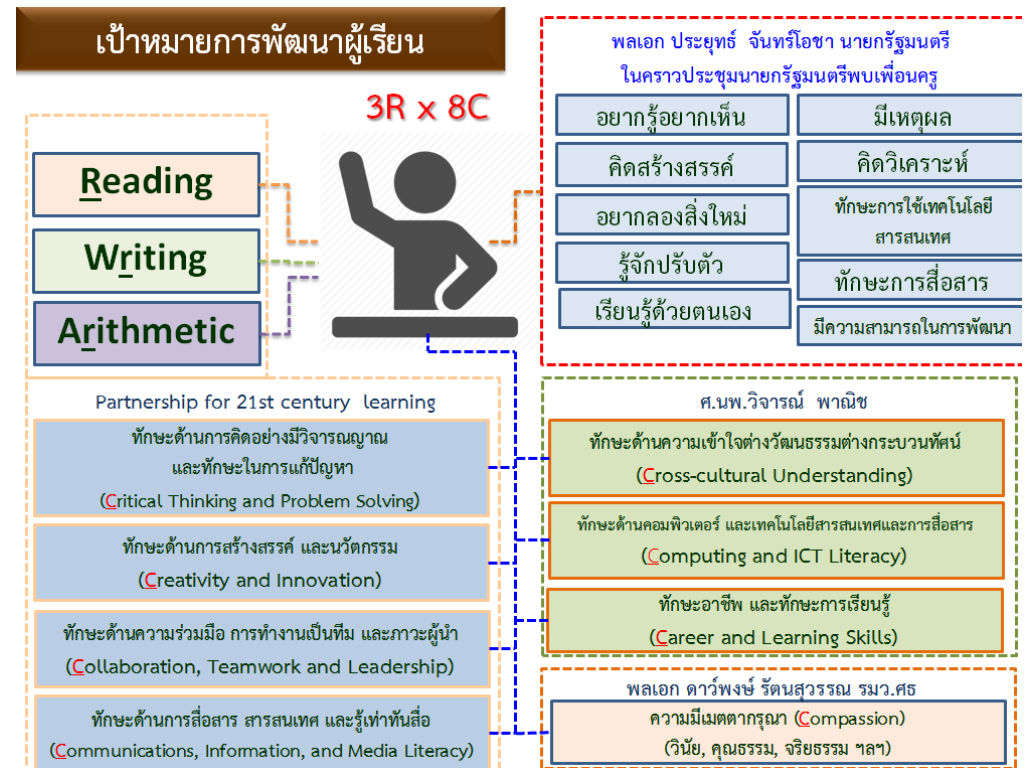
เป้าหมายการพัฒนาผู้เรียน

3R x 8C

Reading

Writing

Arithmetic

พลเอก ประยุทธ์ จันทร์โอชา นายกรัฐมนตรี ในคราวประชุมนายกรัฐมนตรีพบเพื่อนครู

อยากรู้อยากเห็น

มีเหตุผล

คิดสร้างสรรค์

คิดวิเคราะห์

อยากลองสิ่งใหม่

ทักษะการใช้เทคโนโลยีสารสนเทศ

รู้จักปรับตัว

ทักษะการสื่อสาร

เรียนรู้ด้วยตนเอง

มีความสามารถในการพัฒนา

Partnership for 21st century learning

ทักษะด้านการคิดอย่างมีวิจารณญาณและทักษะในการแก้ปัญหา (Critical Thinking and Problem Solving)

ทักษะด้านการสร้างสรรค์ และนวัตกรรม (Creativity and Innovation)

ทักษะด้านความร่วมมือ การทำงานเป็นทีม และภาวะผู้นำ (Collaboration, Teamwork and Leadership)

ทักษะด้านการสื่อสาร สารสนเทศ และรู้เท่าทันสื่อ (Communications, Information, and Media Literacy)

ศ.นพ.วิจารณ์ พานิช

ทักษะด้านความเข้าใจต่างวัฒนธรรมต่างกระบวนทัศน์ (Cross-cultural Understanding)

ทักษะด้านคอมพิวเตอร์ และเทคโนโลยีสารสนเทศและการสื่อสาร (Computing and ICT Literacy)

ทักษะอาชีพ และทักษะการเรียนรู้ (Career and Learning Skills)

พลเอก ดาว์พงษ์ รัตนสุวรรณ รมว.ศธ

ความมีเมตตากรุณา (Compassion) (วินัย, คุณธรรม, จริยธรรม ฯลฯ)